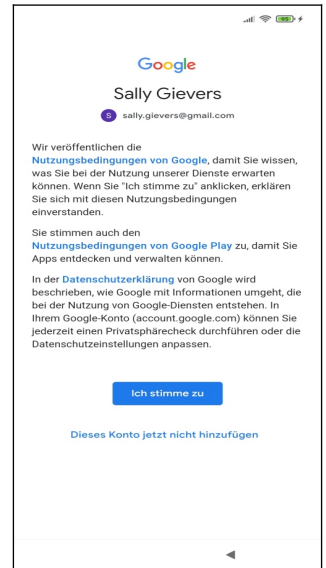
99

Google

Sally Gievers

S sally.gievers@gmail.com

Wir veröffentlichen die Nutzungsbedingungen von Google, damit Sie wissen, was Sie bei der Nutzung unserer Dienste erwarten können. Wenn Sie "Ich stimme zu" anklicken, erklären Sie sich mit diesen Nutzungsbedingungen einverstanden.

Sie stimmen auch den Nutzungsbedingungen von Google Play zu, damit Sie Apps entdecken und verwalten können.

In der Datenschutzerklärung von Google wird beschrieben, wie Google mit Informationen umgeht, die bei der Nutzung von Google-Diensten entstehen. In Ihrem Google-Konto (account.google.com) können Sie jederzeit einen Privatsphärecheck durchführen oder die Datenschutzeinstellungen anpassen.

Ich stimme zu

Dieses Konto jetzt nicht hinzufügen